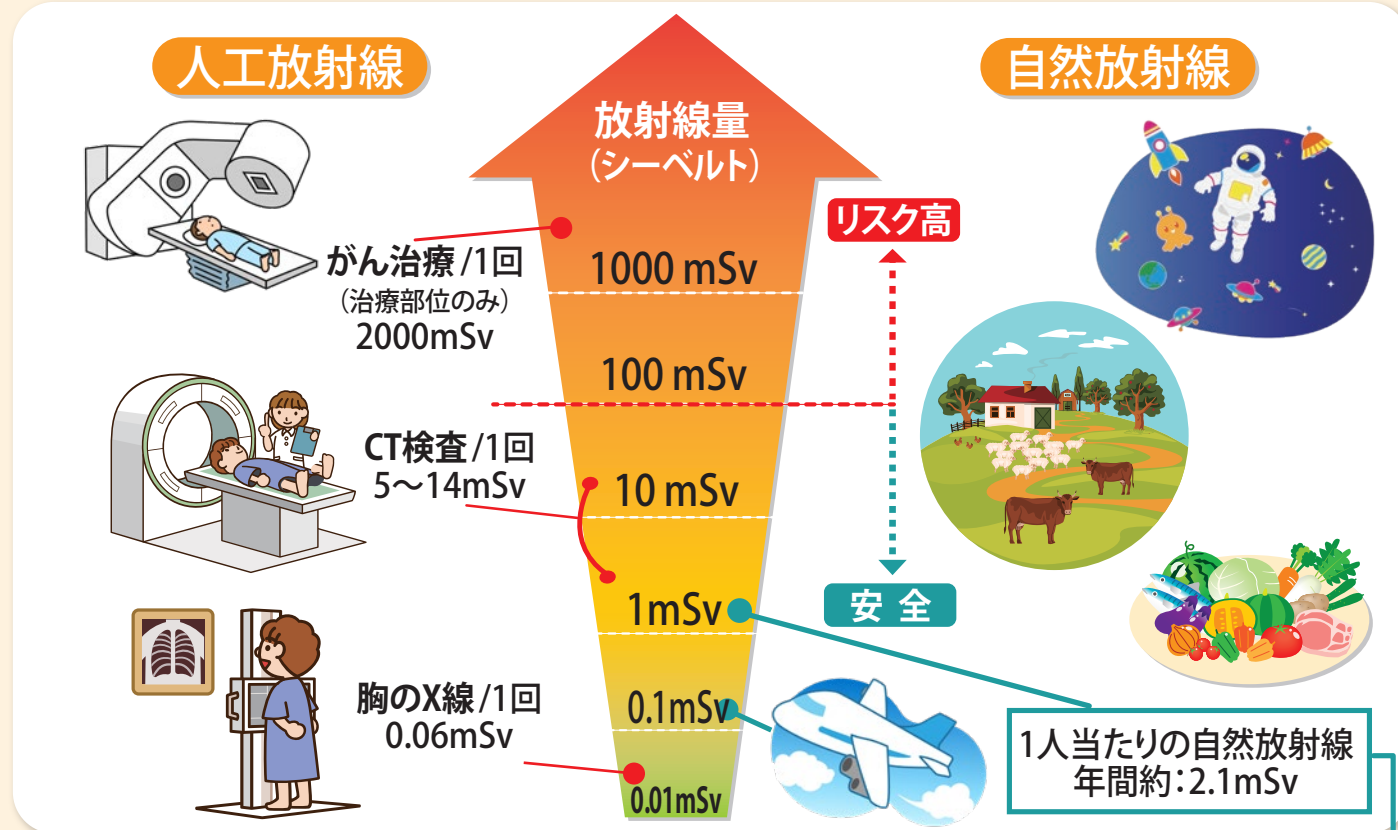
人工放射線

自然放射線

放射線量
(シーベルト)

リスク高

安全

がん治療 /1回
(治療部位のみ)
2000mSv

1000 mSv

100 mSv

CT検査 /1回
5〜14mSv

10 mSv

1mSv

胸のX線 /1回
0.06mSv

0.1mSv

0.01mSv

1人当たりの自然放射線
年間約:2.1mSv